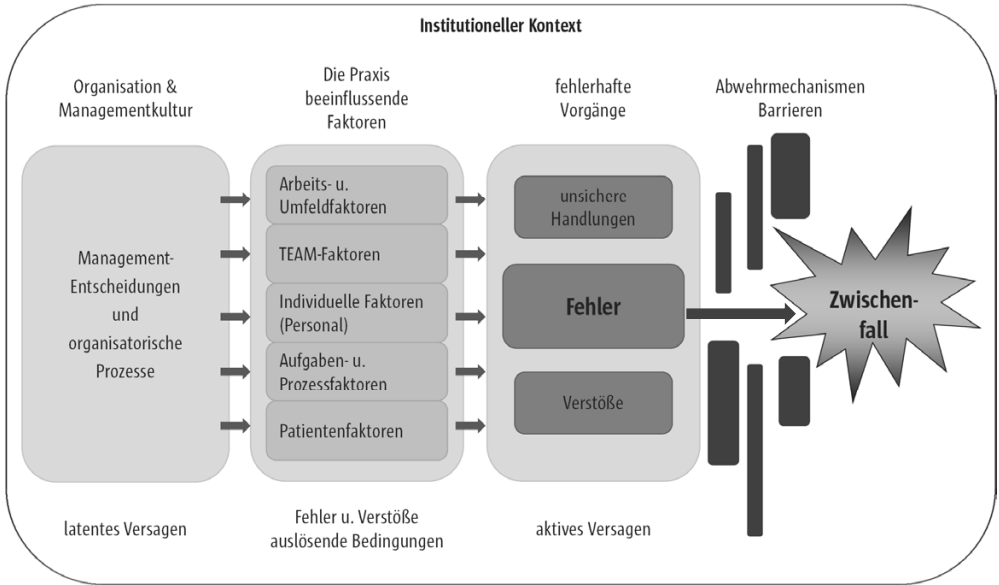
Institutioneller Kontext

Organisation & Managementkultur

Die Praxis beeinflussende Faktoren

fehlerhafte Vorgänge

Abwehrmechanismen Barrieren

Management-Entscheidungen und organisatorische Prozesse

Arbeits- u. Umfeldfaktoren

TEAM-Faktoren

Individuelle Faktoren (Personal)

Aufgaben- u. Prozessfaktoren

Patientenfaktoren

unsichere Handlungen

Fehler

Verstöße

Zwischenfall

latentes Versagen

Fehler u. Verstöße auslösende Bedingungen

aktives Versagen